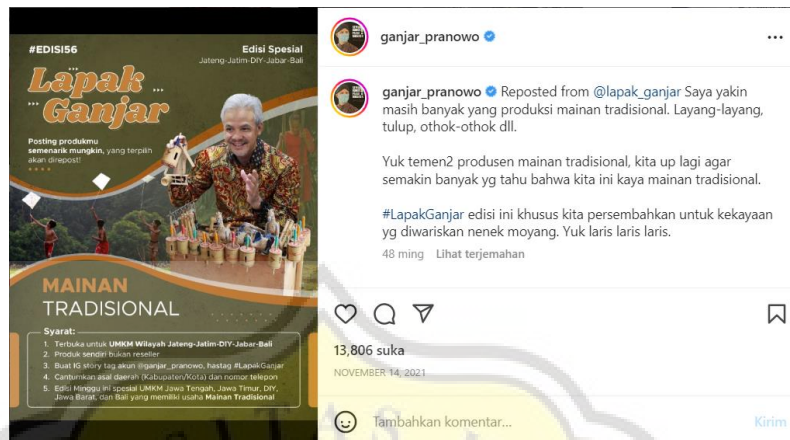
#EDISI56

Edisi Spesial
Jateng-Jatim-DIY-Jabar-Bali

Lapak Ganjar

Posting produkmu semenarik mungkin, yang terpilih akan direpost!

MAINAN TRADISIONAL

Syarat:
1. Terbuka untuk UMKM Wilayah Jateng-Jatim-DIY-Jabar-Bali
2. Produk sendiri bukan reseller
3. Buat IG story tag akun @ganjar_pranowo, hastag #LapakGanjar
4. Cantumkan asal daerah (Kabupaten/Kota) dan nomor telepon
5. Edisi Minggu ini spesial UMKM Jawa Tengah, Jawa Timur, DIY, Jawa Barat, dan Bali yang memiliki usaha Mainan Tradisional

ganjar_pranowo

ganjar_pranowo Reposted from @lapak_ganjar Saya yakin masih banyak yang produksi mainan tradisional. Layang-layang, tulup, othok-othok dll.

Yuk temen2 produsen mainan tradisional, kita up lagi agar semakin banyak yg tahu bahwa kita ini kaya mainan tradisional.

#LapakGanjar edisi ini khusus kita persembahkan untuk kekayaan yg diwariskan nenek moyang. Yuk laris laris laris.

48 ming Lihat terjemahan

13,806 suka
NOVEMBER 14, 2021

Tambahkan komentar...
Kirim